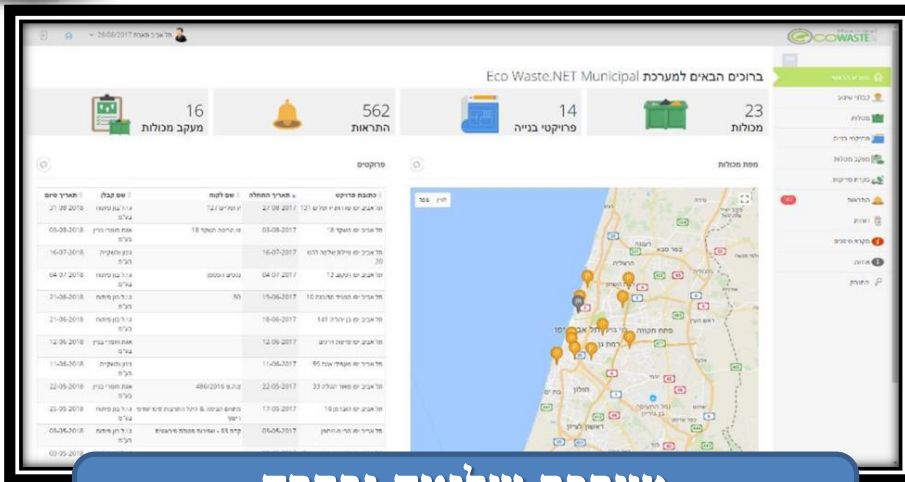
ECOWASTE

ברוכים הבאים למערכת Eco Waste.NET Municipal

23
מכולות

14
פרויקטי בנייה

562
התראות

16
מעקב מכולות

מפת מכולות

פרויקטים

| כתובת פרויקט | תאריך התחלה | שם לקוח | שם קבלן | תאריך סיום |
|---|---|---|---|---|
| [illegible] | 27-09-2017 | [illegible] | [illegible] | 27-09-2018 |
| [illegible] | 03-08-2017 | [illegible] | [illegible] | 03-08-2018 |
| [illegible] | 16-07-2017 | | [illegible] | 16-07-2018 |
| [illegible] | 04-07-2017 | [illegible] | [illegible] | 04-07-2018 |
| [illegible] | 15-06-2017 | 50 | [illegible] | 21-06-2018 |
| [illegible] | 18-06-2017 | | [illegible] | 21-06-2018 |
| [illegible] | 12-06-2017 | | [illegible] | 12-06-2018 |
| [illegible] | 11-06-2017 | | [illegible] | 11-06-2018 |
| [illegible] | 22-05-2017 | 486/2016 | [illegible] | 22-05-2018 |
| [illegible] | 17-05-2017 | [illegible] | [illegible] | 25-05-2018 |
| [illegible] | 05-05-2017 | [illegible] | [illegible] | 05-05-2018 |

פתח תקווה
רמת גן
חולון
בת ים
הרצליה
ראשון לציון